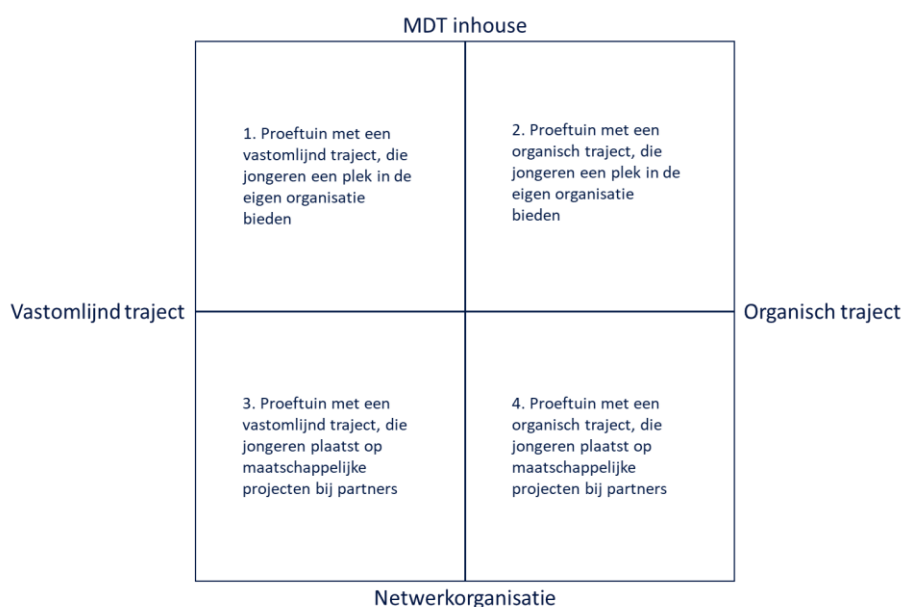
MDT inhouse

1. Proeftuin met een vastomlijnd traject, die jongeren een plek in de eigen organisatie bieden

2. Proeftuin met een organisch traject, die jongeren een plek in de eigen organisatie bieden

Vastomlijnd traject

Organisch traject

3. Proeftuin met een vastomlijnd traject, die jongeren plaatst op maatschappelijke projecten bij partners

4. Proeftuin met een organisch traject, die jongeren plaatst op maatschappelijke projecten bij partners

Netwerkorganisatie